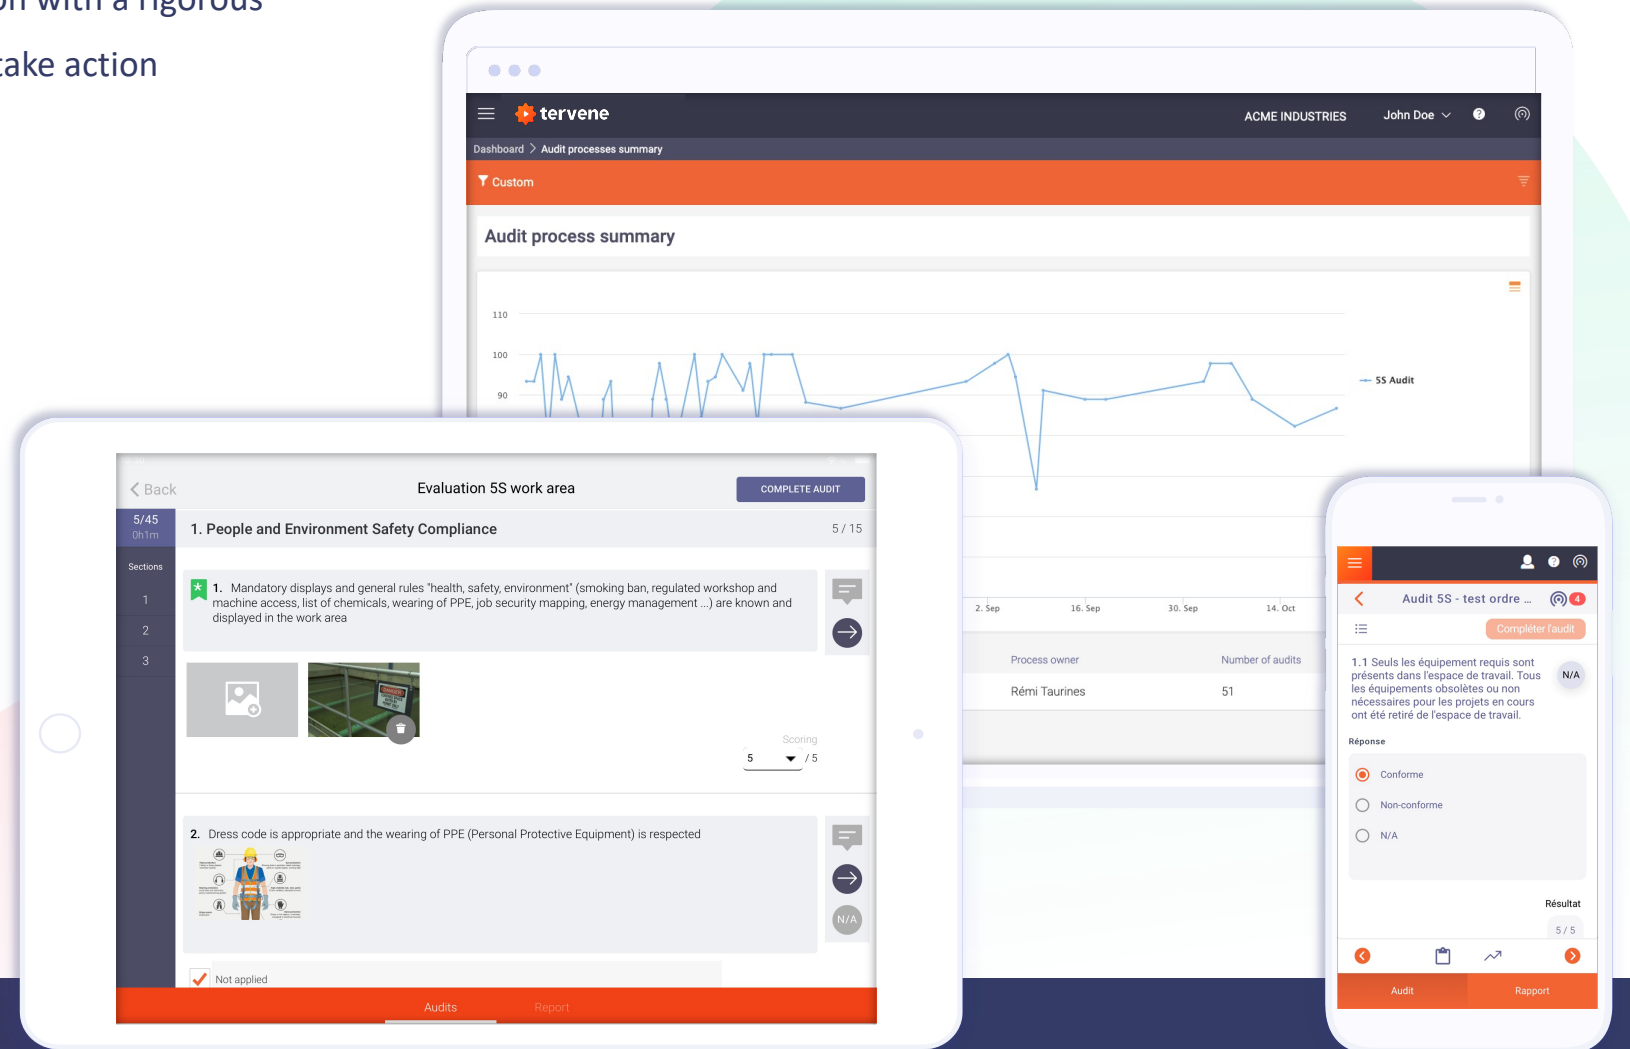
on with a rigorous
take action

tervene
ACME INDUSTRIES
John Doe
Dashboard > Audit processes summary
Custom
Audit process summary
110
100
90
5S Audit
2. Sep
16. Sep
30. Sep
14. Oct
Process owner
Number of audits
Rémi Taurines
51

Back
Evaluation 5S work area
COMPLETE AUDIT
5/45
0h1m
1. People and Environment Safety Compliance
5 / 15
Sections
1
2
3
1. Mandatory displays and general rules "health, safety, environment" (smoking ban, regulated workshop and machine access, list of chemicals, wearing of PPE, job security mapping, energy management ...) are known and displayed in the work area
Scoring
5
/ 5
2. Dress code is appropriate and the wearing of PPE (Personal Protective Equipment) is respected
N/A
Not applied
Audits
Report

Audit 5S - test ordre ...
4
Compléter l'audit
1.1 Seuls les équipement requis sont présents dans l'espace de travail. Tous les équipements obsolètes ou non nécessaires pour les projets en cours ont été retiré de l'espace de travail.
N/A
Réponse
Conforme
Non-conforme
N/A
Résultat
5 / 5
Audit
Rapport